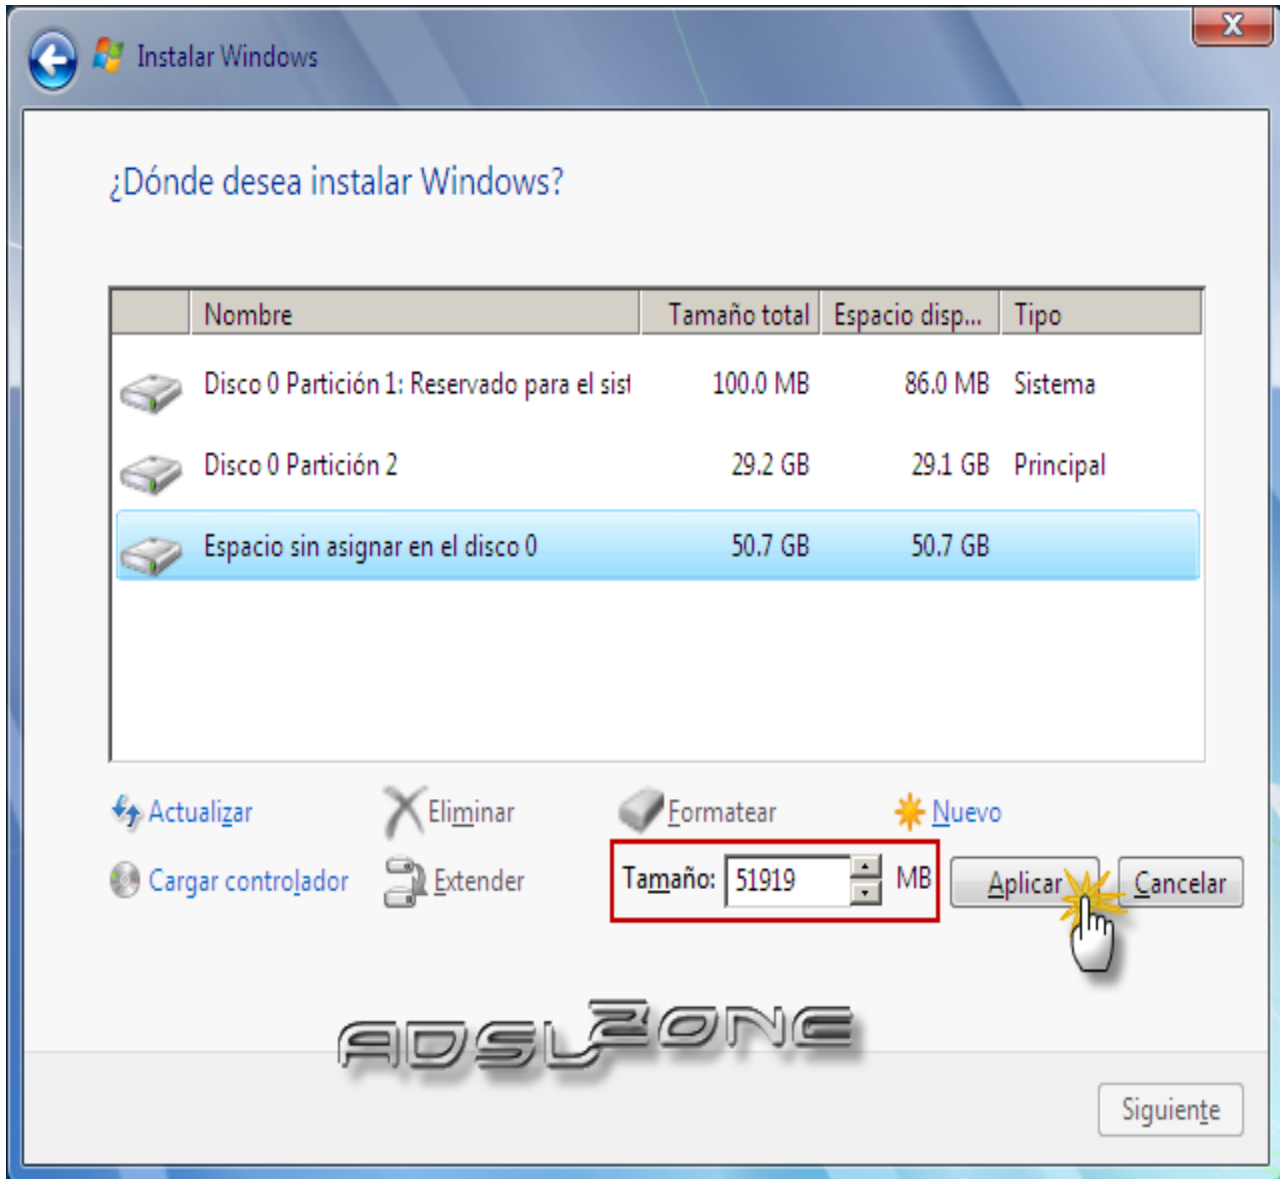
Instalar Windows

¿Dónde desea instalar Windows?

| | Nombre | Tamaño total | Espacio disp... | Tipo |
|---|---|---|---|---|
| | Disco 0 Partición 1: Reservado para el sist | 100.0 MB | 86.0 MB | Sistema |
| | Disco 0 Partición 2 | 29.2 GB | 29.1 GB | Principal |
| | Espacio sin asignar en el disco 0 | 50.7 GB | 50.7 GB | |

Actualizar
Eliminar
Formatear
Nuevo
Cargar controlador
Extender
Tamaño: 51919 MB
Aplicar
Cancelar

ADSLZONE

Siguiente